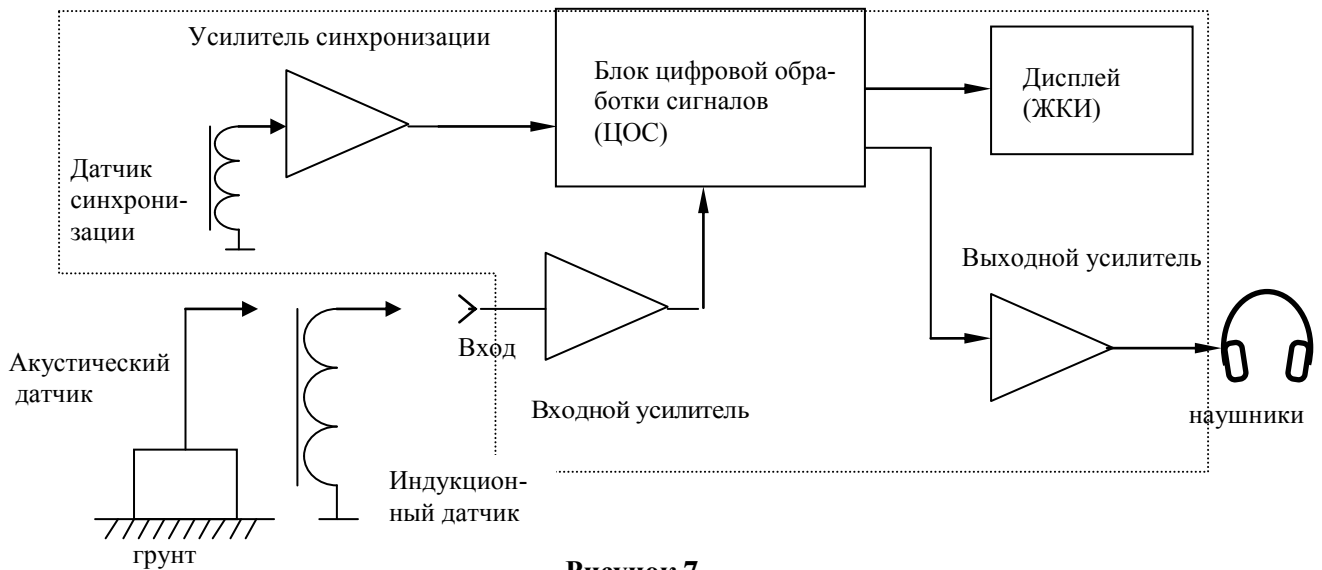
Усилитель синхронизации

Блок цифровой обработки сигналов (ЦОС)

Дисплей (ЖКИ)

Датчик синхронизации

Выходной усилитель

Вход

Акустический датчик

Входной усилитель

наушники

Индукционный датчик

грунт

Рисунок 7